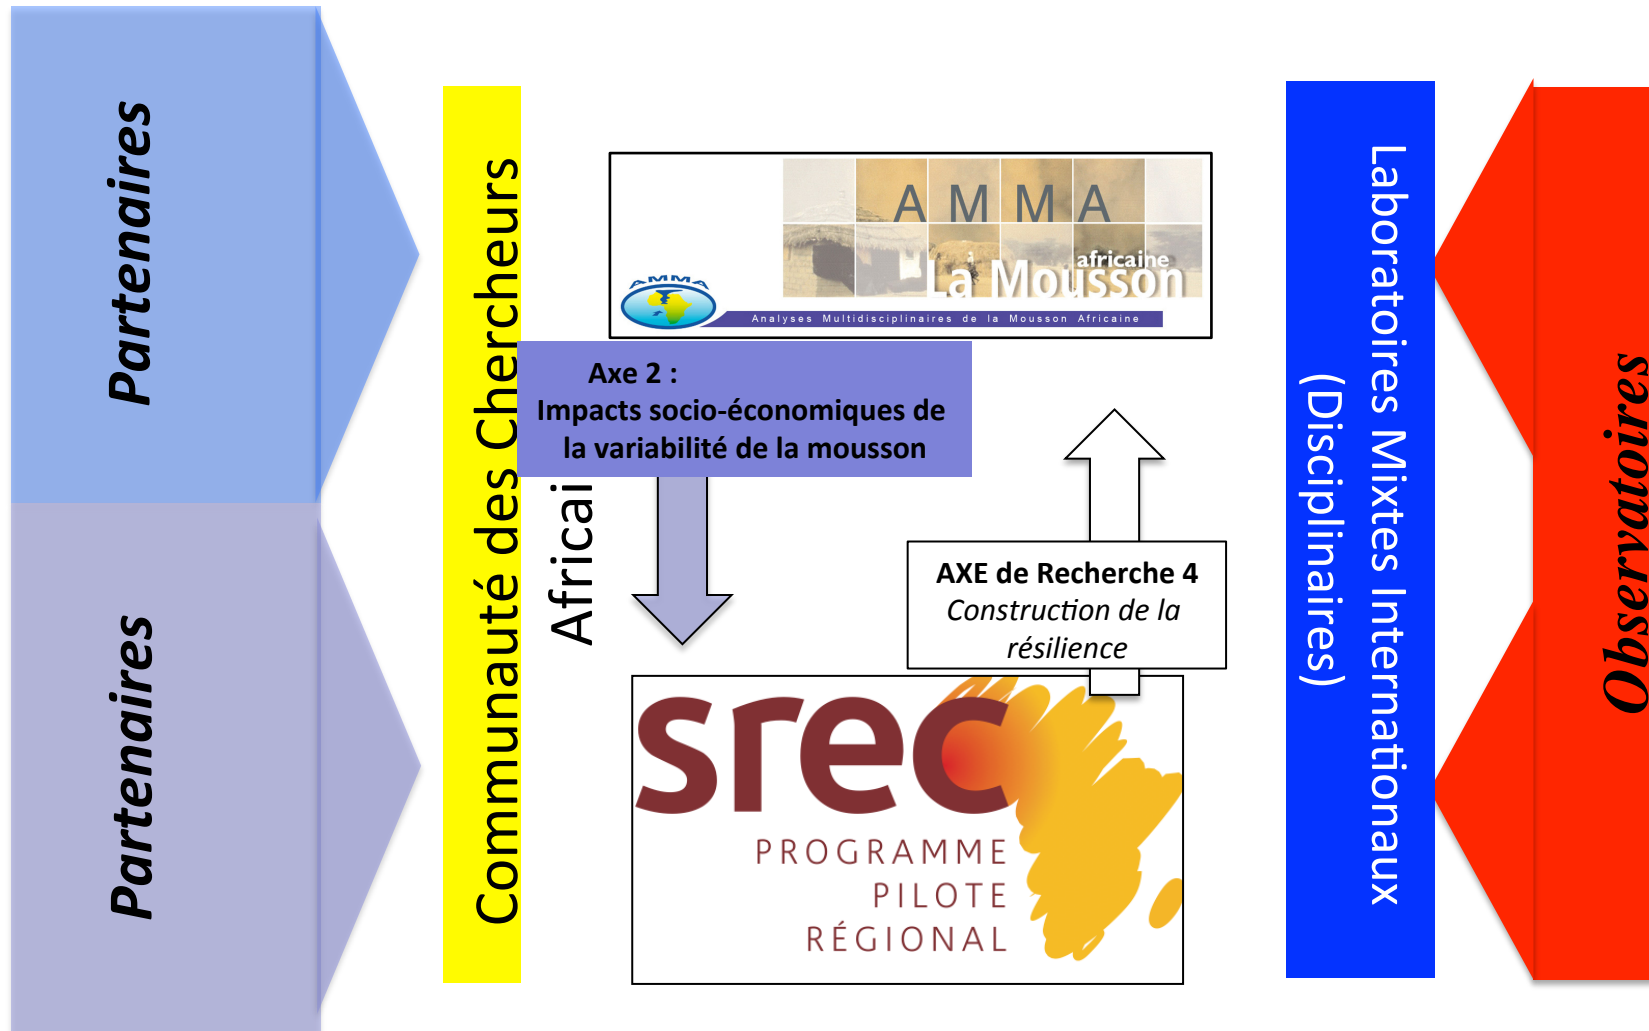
Partenaires

Partenaires

Communauté des Chercheurs Africai

AMMA
AMMA
africaine
La Mousson
Analyses Multidisciplinaires de la Mousson Africaine

Axe 2 :
Impacts socio-économiques de la variabilité de la mousson

AXE de Recherche 4
*Construction de la résilience*

srec
PROGRAMME
PILOTE
RÉGIONAL

Laboratoires Mixtes Internationaux (Disciplinaires)

Observatoires